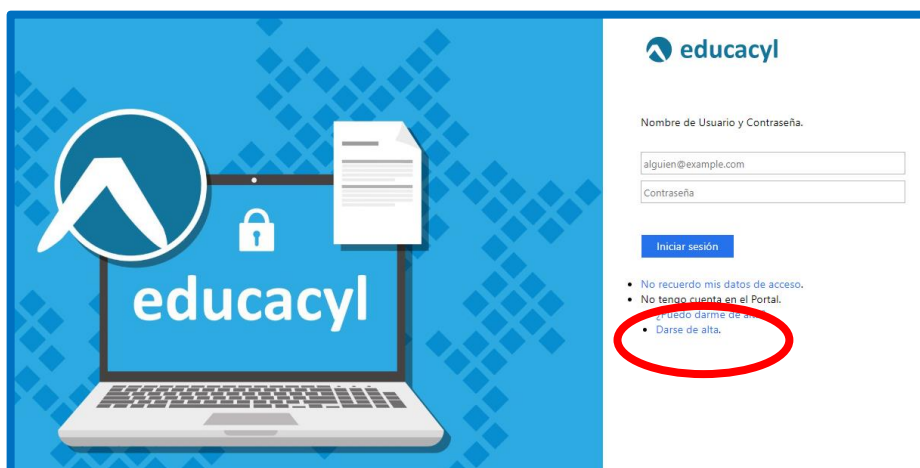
educacyl

educacyl

Nombre de Usuario y Contraseña.

alguien@example.com

Contraseña

Iniciar sesión

- No recuerdo mis datos de acceso.
- No tengo cuenta en el Portal.
  ¿Puedo darme de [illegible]
  - Darse de alta.